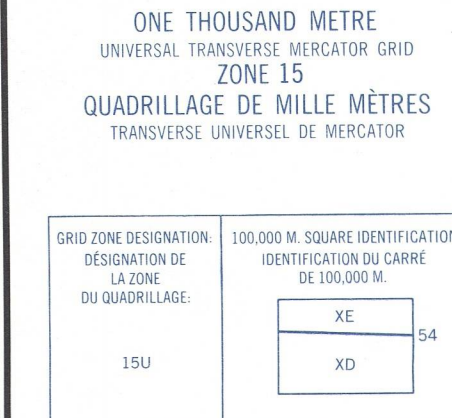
ONE THOUSAND METRE
UNIVERSAL TRANSVERSE MERCATOR GRID
ZONE 15
QUADRILLAGE DE MILLE MÈTRES
TRANSVERSE UNIVERSEL DE MERCATOR

| GRID ZONE DESIGNATION: DÉSIGNATION DE LA ZONE DU QUADRILLAGE: 15U | 100,000 M. SQUARE IDENTIFICATION IDENTIFICATION DU CARRÉ DE 100,000 M. XE 54 XD |
|---|---|